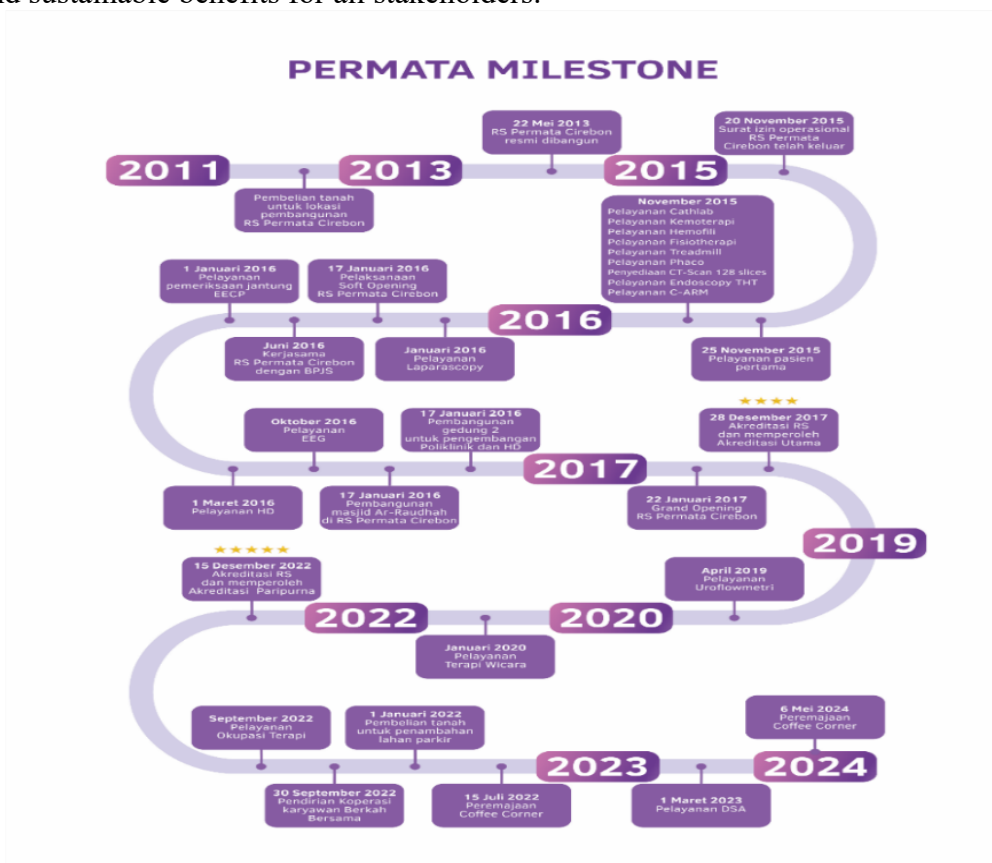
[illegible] sustainable benefits for all stakeholders.

PERMATA MILESTONE

2011

Pembelian tanah untuk lokasi pembangunan RS Permata Cirebon

2013

22 Mei 2013
RS Permata Cirebon resmi dibangun

2015

20 November 2015
Surat izin operasional RS Permata Cirebon telah keluar

November 2015
Pelayanan Cathlab
Pelayanan Kemoterapi
Pelayanan Hemofili
Pelayanan Fisiotherapi
Pelayanan Treadmill
Pelayanan Phaco
Penyediaan CT-Scan 128 slices
Pelayanan Endoscopy THT
Pelayanan C-ARM

1 Januari 2016
Pelayanan pemeriksaan jantung EECP

17 Januari 2016
Pelaksanaan Soft Opening RS Permata Cirebon

2016

Juni 2016
Kerjasama RS Permata Cirebon dengan BPJS

Januari 2016
Pelayanan Laparascopy

25 November 2015
Pelayanan pasien pertama

Oktober 2016
Pelayanan EEG

17 Januari 2016
Pembangunan gedung 2 untuk pengembangan Poliklinik dan HD

28 Desember 2017
Akreditasi RS dan memperoleh Akreditasi Utama

2017

1 Maret 2016
Pelayanan HD

17 Januari 2016
Pembangunan masjid Ar-Raudhah di RS Permata Cirebon

22 Januari 2017
Grand Opening RS Permata Cirebon

2019

15 Desember 2022
Akreditasi RS dan memperoleh Akreditasi Paripurna

April 2019
Pelayanan Uroflowmetri

2022

2020

Januari 2020
Pelayanan Terapi Wicara

September 2022
Pelayanan Okupasi Terapi

1 Januari 2022
Pembelian tanah untuk penambahan lahan parkir

6 Mei 2024
Peremajaan Coffee Corner

2023

2024

30 September 2022
Pendirian Koperasi karyawan Berkah Bersama

15 Juli 2022
Peremajaan Coffee Corner

1 Maret 2023
Pelayanan DSA